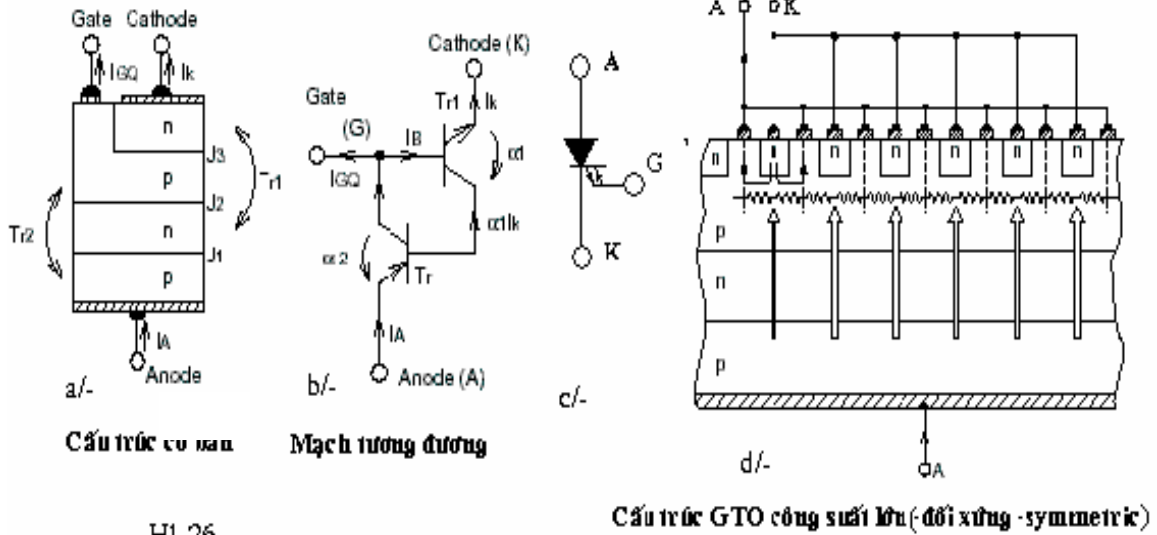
Gate Cathode
IGQ Ik
n
J3
p
J2
Tr1
Tr2
n
J1
p
IA
Anode
a/-
Cấu trúc cơ bản

Cathode (K)
Gate
(G)
Tr1 Ik
IB
α1
IGQ
α1Ik
α2
Tr
IA
Anode (A)
b/-
Mạch tương đương

A
G
K
c/-

A K
n
n
n
n
n
n
n
p
n
p
d/-
A
Cấu trúc GTO công suất lớn(-đối xứng -symmetric)

H1.26